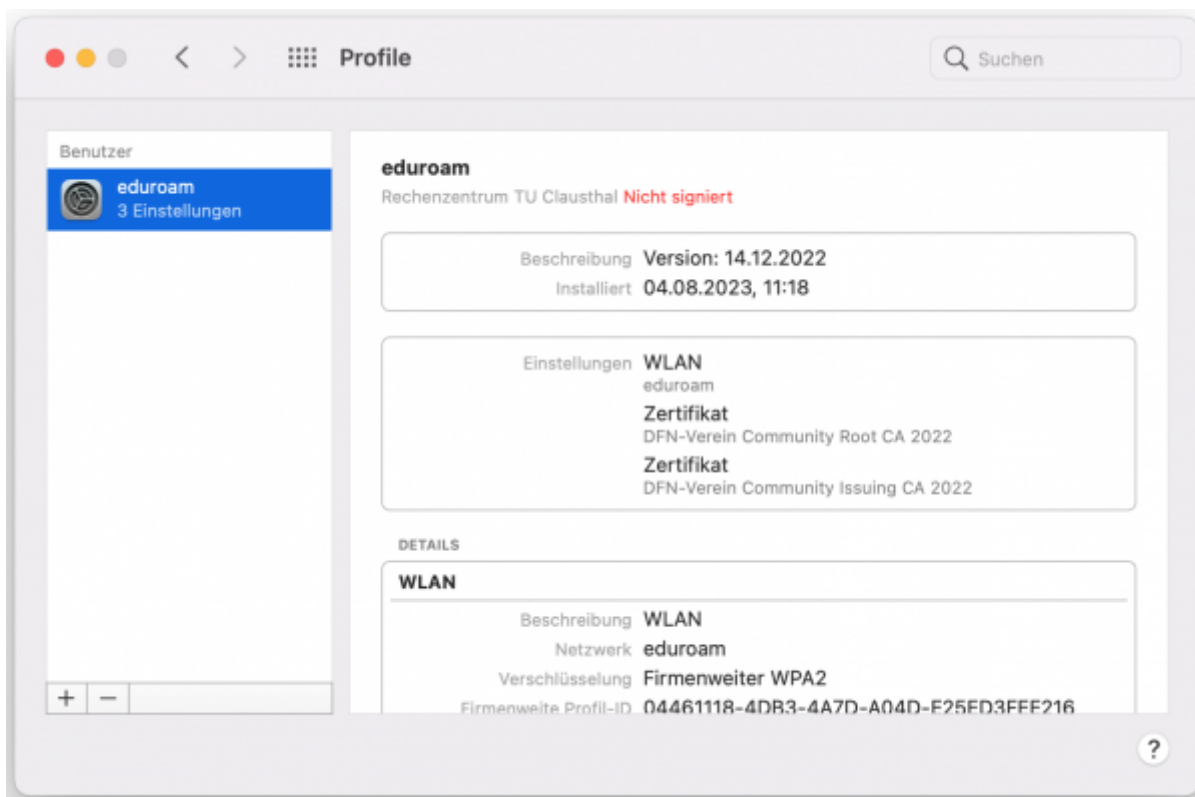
Profile

Suchen

Benutzer

eduroam
3 Einstellungen

eduroam
Rechenzentrum TU Clausthal Nicht signiert

Beschreibung Version: 14.12.2022
Installiert 04.08.2023, 11:18

Einstellungen WLAN
eduroam
Zertifikat
DFN-Verein Community Root CA 2022
Zertifikat
DFN-Verein Community Issuing CA 2022

DETAILS

WLAN

Beschreibung WLAN
Netzwerk eduroam
Verschlüsselung Firmenweiter WPA2
Firmenweite Profil-ID 04461118-4DB3-4A7D-A04D-E25ED3FEE216

+ −

?